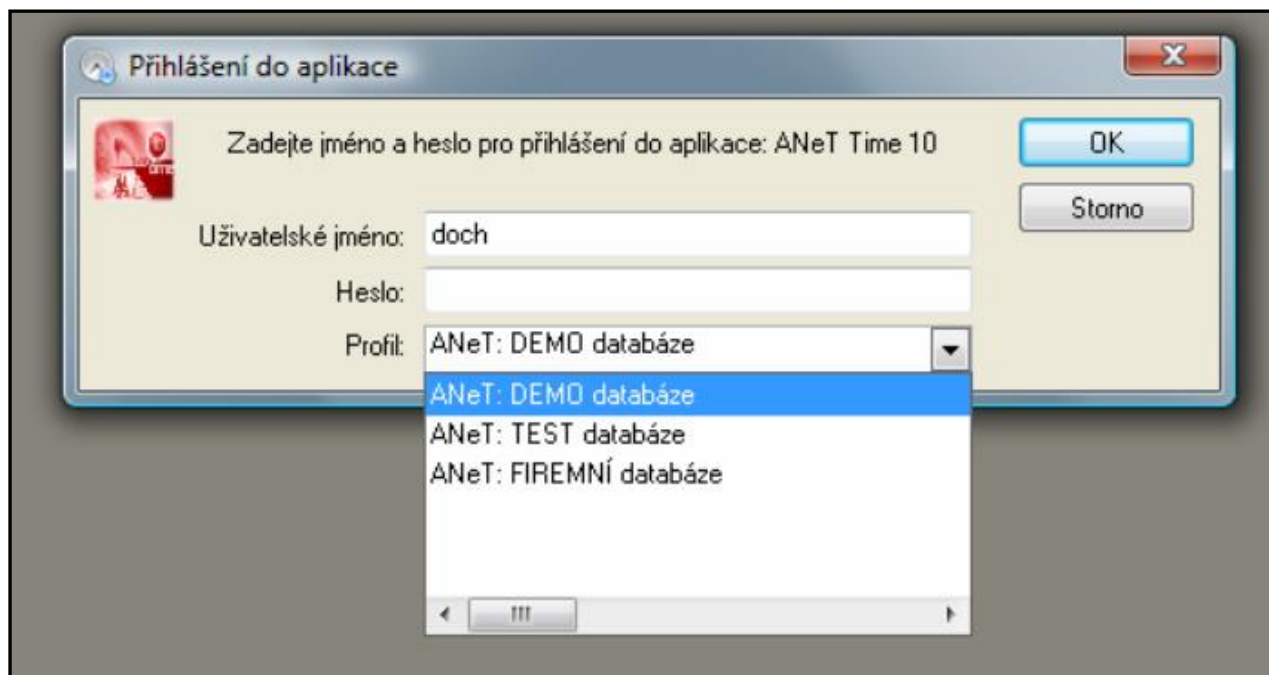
Přihlášení do aplikace

Zadejte jméno a heslo pro přihlášení do aplikace: ANeT Time 10

OK

Storno

Uživatelské jméno: doch

Heslo:

Profil: ANeT: DEMO databáze

ANeT: DEMO databáze
ANeT: TEST databáze
ANeT: FIREMNÍ databáze